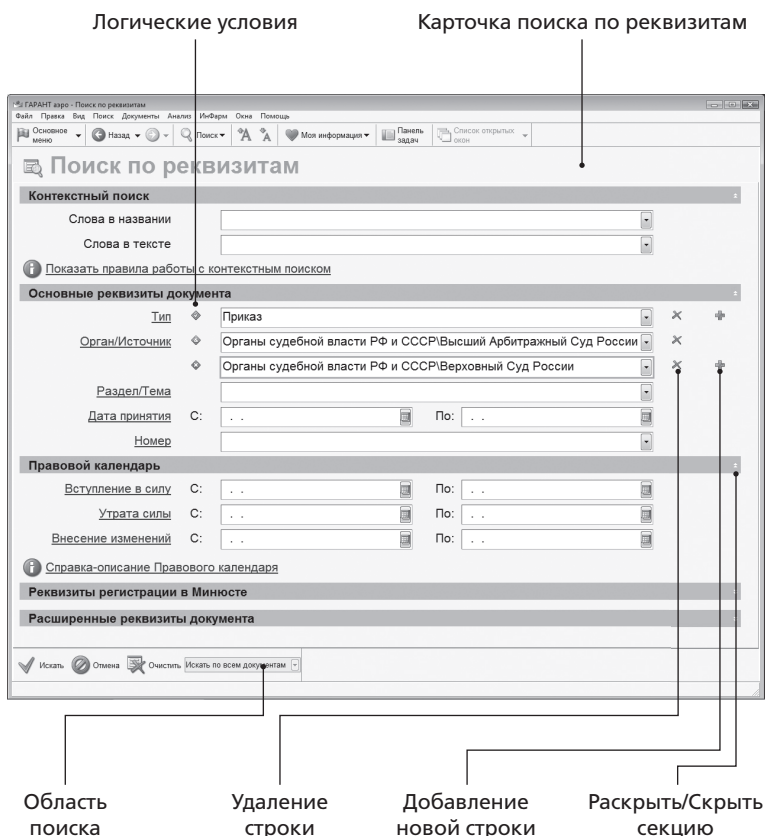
Логические условия

Карточка поиска по реквизитам

ГАРАНТ аэро - Поиск по реквизитам

Файл Правка Вид Поиск Документы Анализ ИнФарм Окна Помощь

Основное меню Назад Поиск Моя информация Панель задач Список открытых окон

Поиск по реквизитам

Контекстный поиск

Слова в названии

Слова в тексте

Показать правила работы с контекстным поиском

Основные реквизиты документа

Тип Приказ

Орган/Источник Органы судебной власти РФ и СССР\Высший Арбитражный Суд России

Органы судебной власти РФ и СССР\Верховный Суд России

Раздел/Тема

Дата принятия С: . . По: . .

Номер

Правовой календарь

Вступление в силу С: . . По: . .

Утрата силы С: . . По: . .

Внесение изменений С: . . По: . .

Справка-описание Правового календаря

Реквизиты регистрации в Минюсте

Расширенные реквизиты документа

Искать Отмена Очистить Искать по всем документам

Область поиска

Удаление строки

Добавление новой строки

Раскрыть/Скрыть секцию